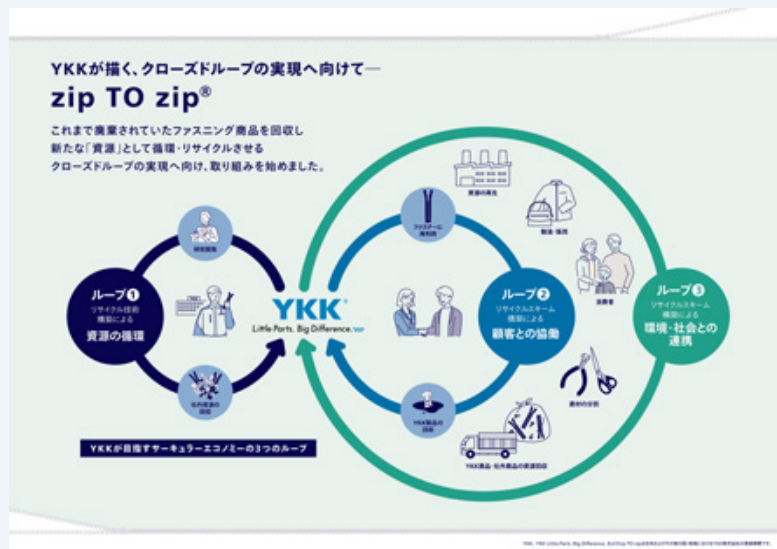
YKKが描く、クローズドループの実現へ向けて―

zip TO zip®

これまで廃棄されていたファスニング商品を回収し
新たな「資源」として循環・リサイクルさせる
クローズドループの実現へ向け、取り組みを始めました。

ループ❶
リサイクル技術構築による
資源の循環

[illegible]

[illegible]

YKK
Little Parts. Big Difference.

ループ❷
リサイクルスキーム構築による
顧客との協働

ファスナーに再利用

資源の再生

製造・販売

消費者

ループ❸
リサイクルスキーム構築による
環境・社会との連携

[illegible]

YKK商品の回収

YKK商品・社外商品の資源回収

YKKが目指すサーキュラーエコノミーの3つのループ

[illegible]